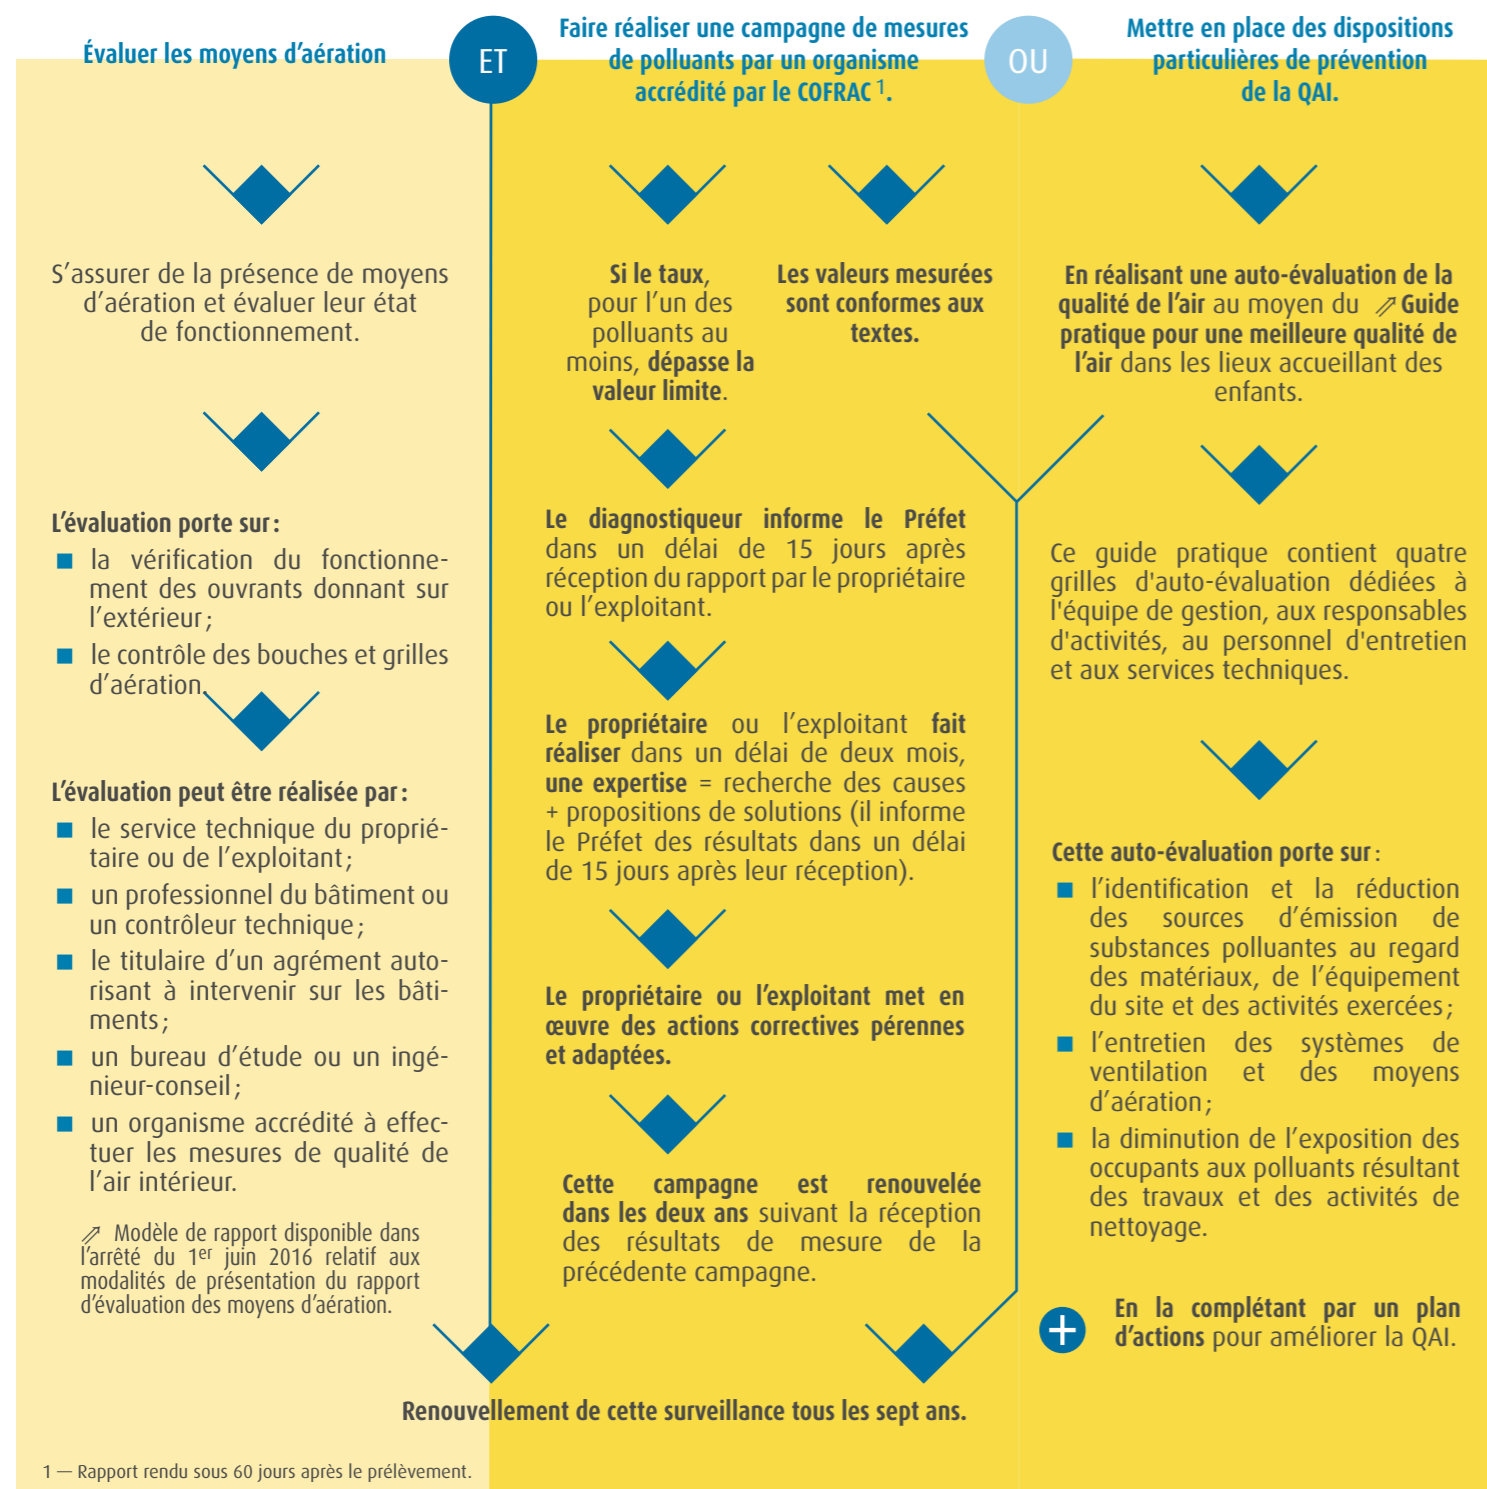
Évaluer les moyens d'aération

ET

Faire réaliser une campagne de mesures de polluants par un organisme accrédité par le COFRAC $^1$.

OU

Mettre en place des dispositions particulières de prévention de la QAI.

S'assurer de la présence de moyens d'aération et évaluer leur état de fonctionnement.

L'évaluation porte sur :
■ la vérification du fonctionnement des ouvrants donnant sur l'extérieur ;
■ le contrôle des bouches et grilles d'aération.

L'évaluation peut être réalisée par :
■ le service technique du propriétaire ou de l'exploitant ;
■ un professionnel du bâtiment ou un contrôleur technique ;
■ le titulaire d'un agrément autorisant à intervenir sur les bâtiments ;
■ un bureau d'étude ou un ingénieur-conseil ;
■ un organisme accrédité à effectuer les mesures de qualité de l'air intérieur.

Modèle de rapport disponible dans l'arrêté du 1$^{er}$ juin 2016 relatif aux modalités de présentation du rapport d'évaluation des moyens d'aération.

Si le taux, pour l'un des polluants au moins, dépasse la valeur limite.

Les valeurs mesurées sont conformes aux textes.

Le diagnostiqueur informe le Préfet dans un délai de 15 jours après réception du rapport par le propriétaire ou l'exploitant.

Le propriétaire ou l'exploitant fait réaliser dans un délai de deux mois, une expertise = recherche des causes + propositions de solutions (il informe le Préfet des résultats dans un délai de 15 jours après leur réception).

Le propriétaire ou l'exploitant met en œuvre des actions correctives pérennes et adaptées.

Cette campagne est renouvelée dans les deux ans suivant la réception des résultats de mesure de la précédente campagne.

En réalisant une auto-évaluation de la qualité de l'air au moyen du Guide pratique pour une meilleure qualité de l'air dans les lieux accueillant des enfants.

Ce guide pratique contient quatre grilles d'auto-évaluation dédiées à l'équipe de gestion, aux responsables d'activités, au personnel d'entretien et aux services techniques.

Cette auto-évaluation porte sur :
■ l'identification et la réduction des sources d'émission de substances polluantes au regard des matériaux, de l'équipement du site et des activités exercées ;
■ l'entretien des systèmes de ventilation et des moyens d'aération ;
■ la diminution de l'exposition des occupants aux polluants résultant des travaux et des activités de nettoyage.

+ En la complétant par un plan d'actions pour améliorer la QAI.

Renouvellement de cette surveillance tous les sept ans.

1 — Rapport rendu sous 60 jours après le prélèvement.